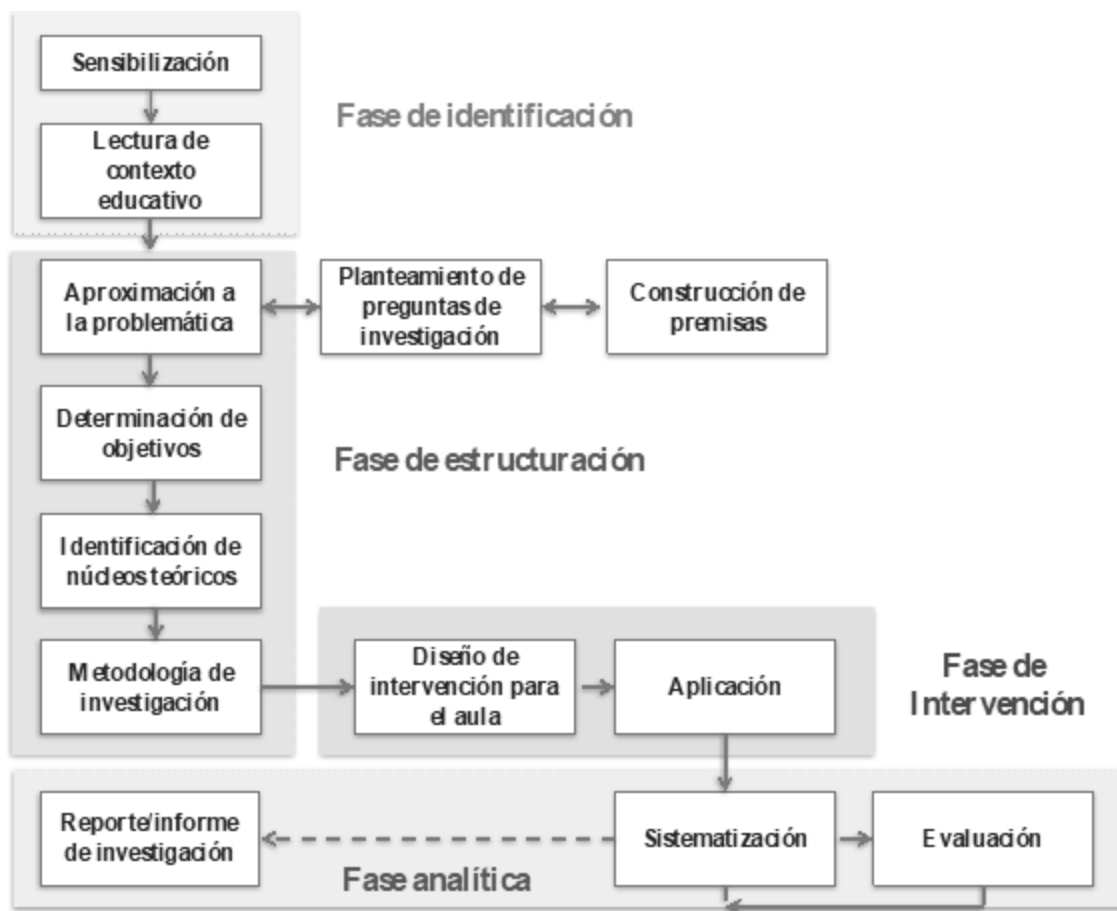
Sensibilización

Lectura de contexto educativo

Fase de identificación

Aproximación a la problemática

Planteamiento de preguntas de investigación

Construcción de premisas

Determinación de objetivos

Fase de estructuración

Identificación de núcleos teóricos

Metodología de investigación

Diseño de intervención para el aula

Aplicación

Fase de Intervención

Reporte/informe de investigación

Sistematización

Evaluación

Fase analítica